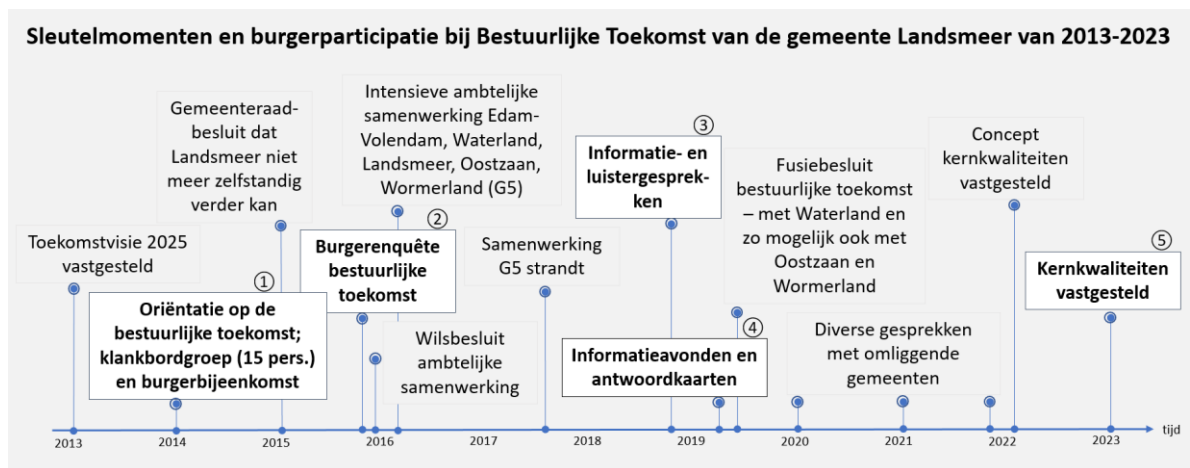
Sleutelmomenten en burgerparticipatie bij Bestuurlijke Toekomst van de gemeente Landsmeer van 2013-2023

Toekomstvisie 2025 vastgesteld

Gemeenteraadbesluit dat Landsmeer niet meer zelfstandig verder kan

①

Oriëntatie op de bestuurlijke toekomst; klankbordgroep (15 pers.) en burgerbijeenkomst

Intensieve ambtelijke samenwerking Edam-Volendam, Waterland, Landsmeer, Oostzaan, Wormerland (G5)

②

Burgerenquête bestuurlijke toekomst

Wilsbesluit ambtelijke samenwerking

Samenwerking G5 strandt

③

Informatie- en luistergesprekken

④

Informatieavonden en antwoordkaarten

Fusiebesluit bestuurlijke toekomst – met Waterland en zo mogelijk ook met Oostzaan en Wormerland

Diverse gesprekken met omliggende gemeenten

Concept kernkwaliteiten vastgesteld

⑤

Kernkwaliteiten vastgesteld

2013 2014 2015 2016 2017 2018 2019 2020 2021 2022 2023 tijd